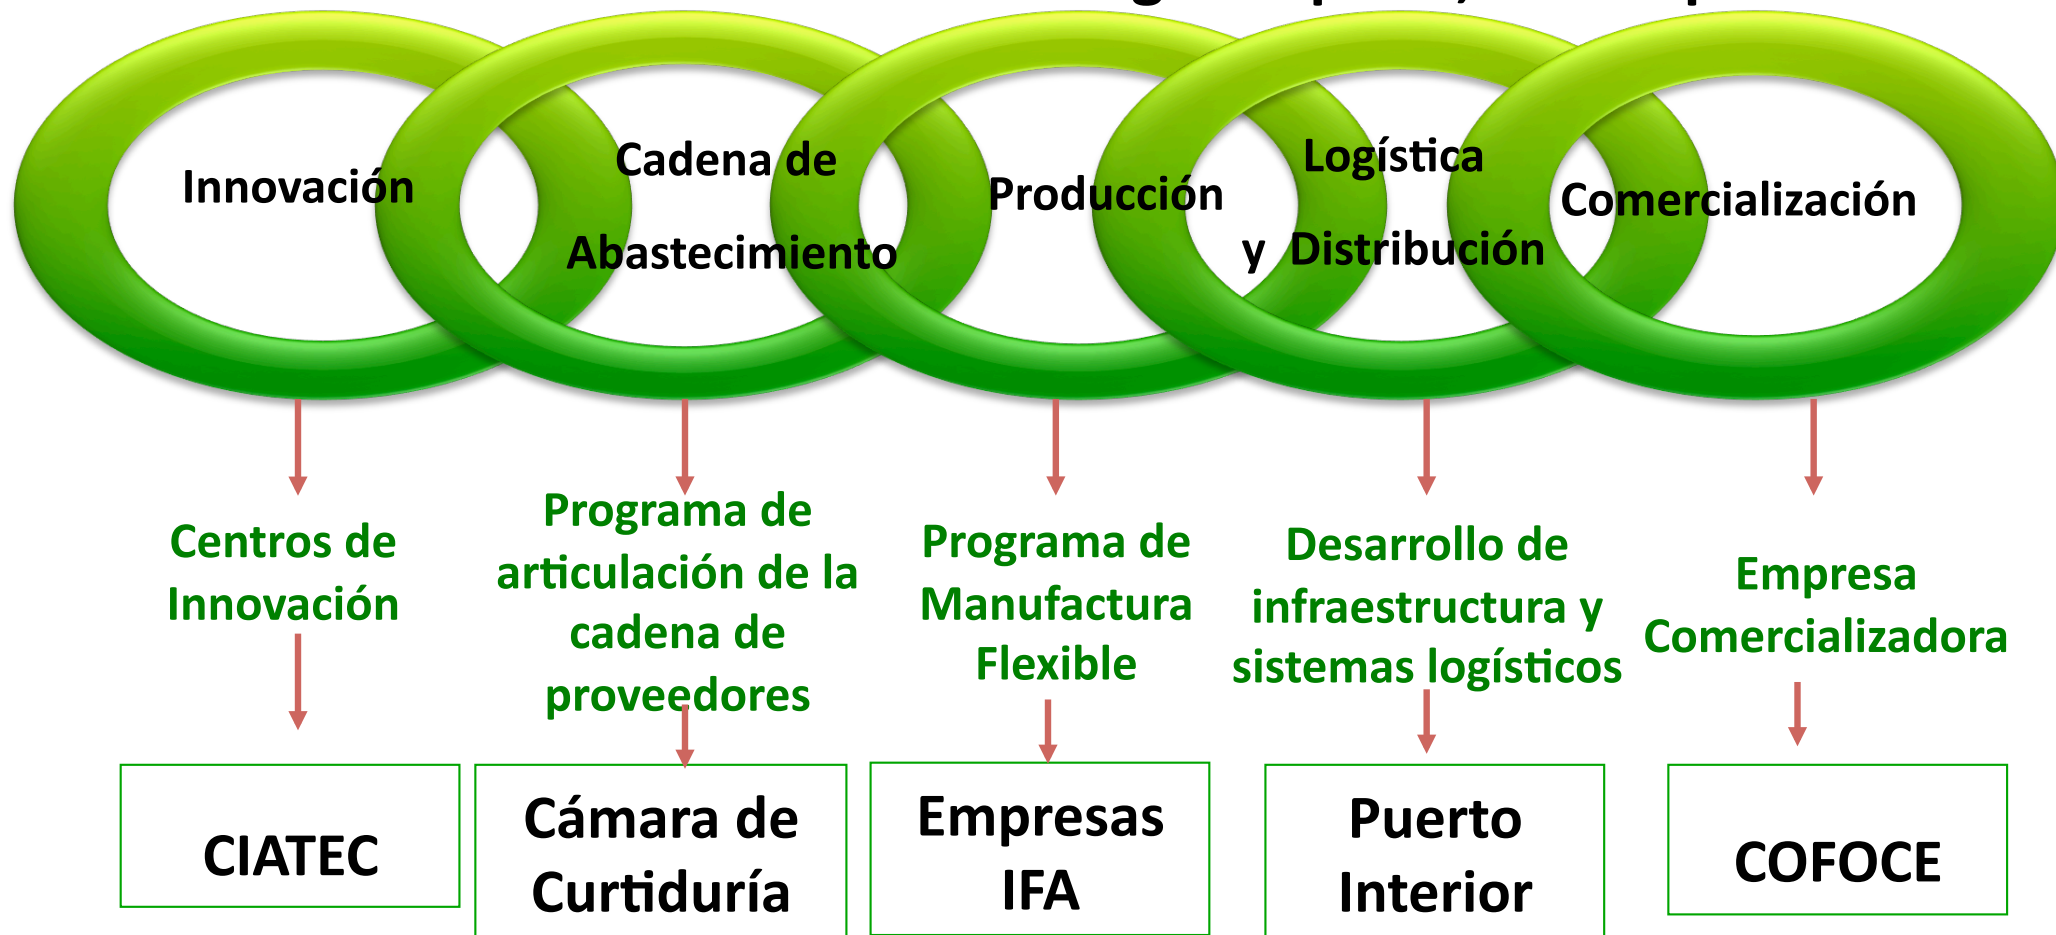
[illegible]

Innovación

Cadena de Abastecimiento

Producción

Logística y Distribución

Comercialización

Centros de Innovación

Programa de articulación de la cadena de proveedores

Programa de Manufactura Flexible

Desarrollo de infraestructura y sistemas logísticos

Empresa Comercializadora

CIATEC

Cámara de Curtiduría

Empresas IFA

Puerto Interior

COFOCE